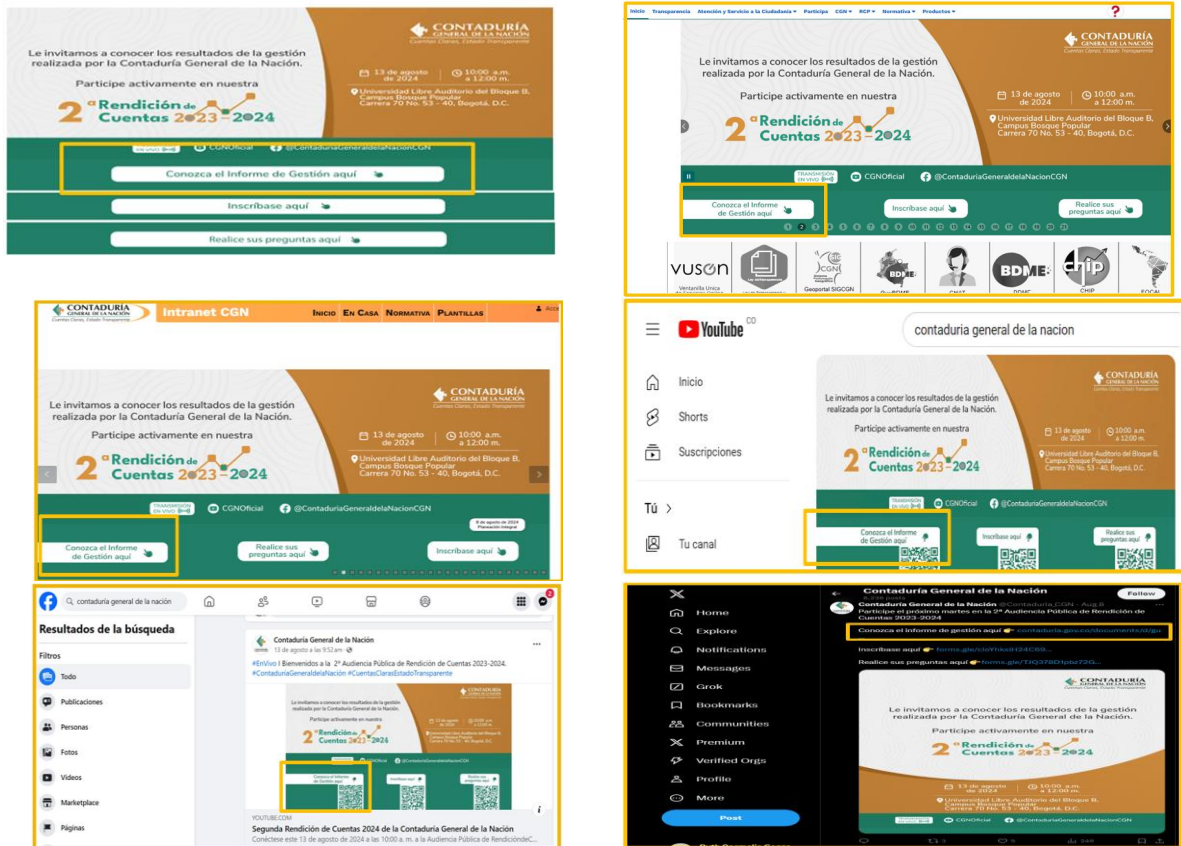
CONTADURÍA GENERAL DE LA NACIÓN
Cuentas Claras, Estado Transparente

Le invitamos a conocer los resultados de la gestión realizada por la Contaduría General de la Nación.

Participe activamente en nuestra

2ª Rendición de Cuentas 2023-2024

13 de agosto de 2024 | 10:00 a.m. a 12:00 m.

Universidad Libre Auditorio del Bloque B, Campus Bosque Popular Carrera 70 No. 53 - 40, Bogotá, D.C.

TRANSMISIÓN EN VIVO CGNOficial @ContaduriaGeneraldelaNacionCGN

Conozca el Informe de Gestión aquí

Inscríbase aquí

Realice sus preguntas aquí

Inicio Transparencia Atención y Servicio a la Ciudadanía Participa CGN RCP Normativa Productos

CONTADURÍA GENERAL DE LA NACIÓN
Cuentas Claras, Estado Transparente

Le invitamos a conocer los resultados de la gestión realizada por la Contaduría General de la Nación.

Participe activamente en nuestra

2ª Rendición de Cuentas 2023-2024

13 de agosto de 2024 | 10:00 a.m. a 12:00 m.

Universidad Libre Auditorio del Bloque B, Campus Bosque Popular Carrera 70 No. 53 - 40, Bogotá, D.C.

TRANSMISIÓN EN VIVO CGNOficial @ContaduriaGeneraldelaNacionCGN

Conozca el Informe de Gestión aquí

Inscríbase aquí

Realice sus preguntas aquí

VUSON Ventanilla Única
Geoportal SIGCGN
BDME
BDME
CHIP
CHIP

CONTADURÍA GENERAL DE LA NACIÓN Intranet CGN
INICIO EN CASA NORMATIVA PLANTILLAS

Le invitamos a conocer los resultados de la gestión realizada por la Contaduría General de la Nación.

Participe activamente en nuestra

2ª Rendición de Cuentas 2023-2024

13 de agosto de 2024 | 10:00 a.m. a 12:00 m.

Universidad Libre Auditorio del Bloque B, Campus Bosque Popular Carrera 70 No. 53 - 40, Bogotá, D.C.

TRANSMISIÓN EN VIVO CGNOficial @ContaduriaGeneraldelaNacionCGN

8 de agosto de 2024 Planeación Integral

Conozca el Informe de Gestión aquí

Realice sus preguntas aquí

Inscríbase aquí

YouTube CO
contaduria general de la nacion
Inicio
Shorts
Suscripciones
Tú >
Tu canal

Le invitamos a conocer los resultados de la gestión realizada por la Contaduría General de la Nación.

Participe activamente en nuestra

2ª Rendición de Cuentas 2023-2024

Conozca el Informe de Gestión aquí
Inscríbase aquí
Realice sus preguntas aquí

contaduría general de la nación
Resultados de la búsqueda
Filtros
Todo
Publicaciones
Personas
Fotos
Videos
Marketplace
Páginas

Contaduría General de la Nación
13 de agosto a las 9:52 am
#EnVivo | Bienvenidos a la 2ª Audiencia Pública de Rendición de Cuentas 2023-2024. #ContaduríaGeneraldelaNación #CuentasClarasEstadoTransparente

YOUTUBE.COM
Segunda Rendición de Cuentas 2024 de la Contaduría General de la Nación
Conéctese este 13 de agosto de 2024 a las 10:00 a.m. a la Audiencia Pública de RendicióndeC...

Home
Explore
Notifications
Messages
Grok
Bookmarks
Communities
Premium
Verified Orgs
Profile
More
Post

Contaduría General de la Nación
Follow
Contaduría General de la Nación @Contaduria_CGN · Aug 8
Participe el próximo martes en la 2ª Audiencia Pública de Rendición de Cuentas 2023-2024
Conozca el informe de gestión aquí contaduria.gov.co/documents/d/gu...
Inscríbase aquí forms.gle/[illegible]
Realice sus preguntas aquí forms.gle/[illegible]

Le invitamos a conocer los resultados de la gestión realizada por la Contaduría General de la Nación.

Participe activamente en nuestra

2ª Rendición de Cuentas 2023-2024

13 de agosto de 2024 | 10:00 a.m. a 12:00 m.

Universidad Libre Auditorio del Bloque B, Campus Bosque Popular Carrera 70 No. 53 - 40, Bogotá, D.C.

CGNOficial @ContaduriaGeneraldelaNacionCGN